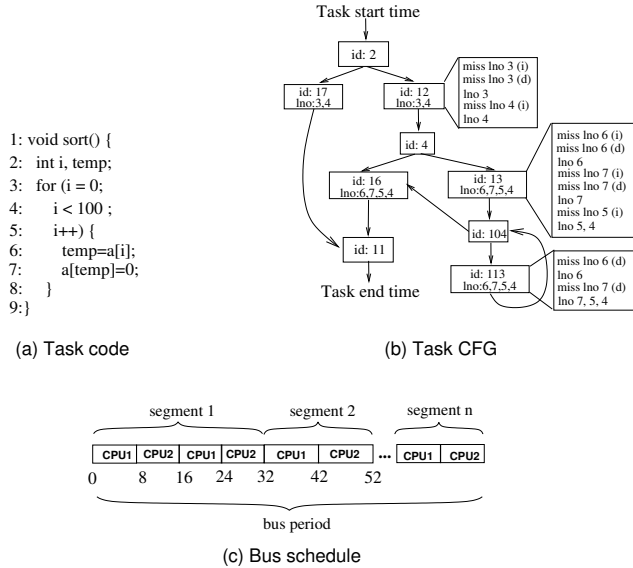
1: void sort() {
2: int i, temp;
3: for (i = 0;
4: i < 100 ;
5: i++) {
6: temp=a[i];
7: a[temp]=0;
8: }
9:}

(a) Task code

Task start time

id: 2

id: 17
lno:3,4

id: 12
lno:3,4

miss lno 3 (i)
miss lno 3 (d)
lno 3
miss lno 4 (i)
lno 4

id: 4

id: 16
lno:6,7,5,4

id: 13
lno:6,7,5,4

miss lno 6 (i)
miss lno 6 (d)
lno 6
miss lno 7 (i)
miss lno 7 (d)
lno 7
miss lno 5 (i)
lno 5, 4

id: 104

id: 11

id: 113
lno:6,7,5,4

miss lno 6 (d)
lno 6
miss lno 7 (d)
lno 7, 5, 4

Task end time

(b) Task CFG

segment 1 segment 2 segment n

| CPU1 | CPU2 | CPU1 | CPU2 | CPU1 | CPU2 | ... | CPU1 | CPU2 |
|---|---|---|---|---|---|---|---|---|

0 8 16 24 32 42 52

bus period

(c) Bus schedule